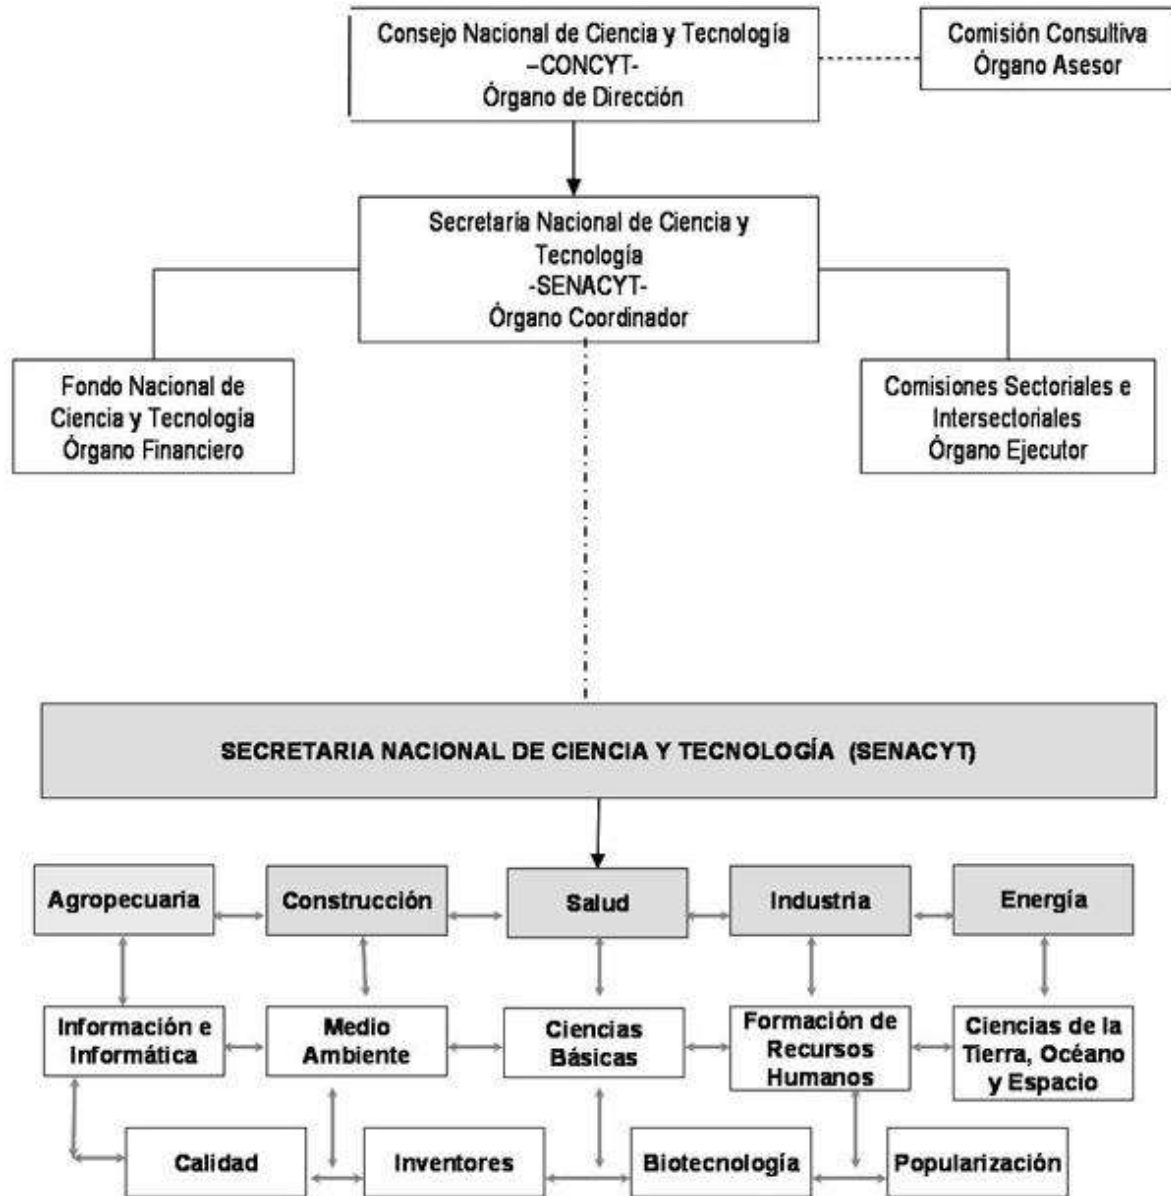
Consejo Nacional de Ciencia y Tecnología
–CONCYT-
Órgano de Dirección

Comisión Consultiva
Órgano Asesor

Secretaría Nacional de Ciencia y Tecnología
-SENACYT-
Órgano Coordinador

Fondo Nacional de Ciencia y Tecnología
Órgano Financiero

Comisiones Sectoriales e Intersectoriales
Órgano Ejecutor

SECRETARIA NACIONAL DE CIENCIA Y TECNOLOGÍA (SENACYT)

Agropecuaria

Construcción

Salud

Industria

Energía

Información e Informática

Medio Ambiente

Ciencias Básicas

Formación de Recursos Humanos

Ciencias de la Tierra, Océano y Espacio

Calidad

Inventores

Biotecnología

Popularización